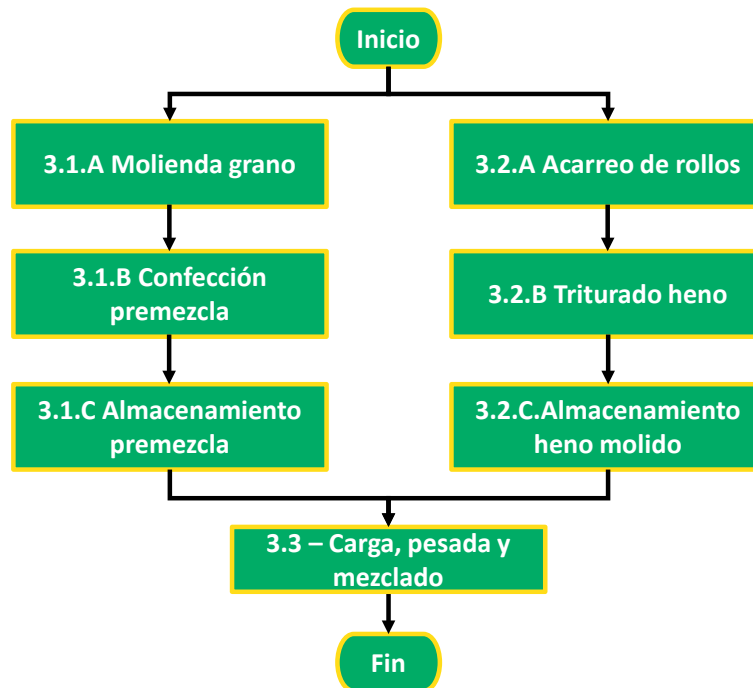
Inicio

3.1.A Molienda grano

3.1.B Confección premezcla

3.1.C Almacenamiento premezcla

3.2.A Acarreo de rollos

3.2.B Triturado heno

3.2.C.Almacenamiento heno molido

3.3 – Carga, pesada y mezclado

Fin